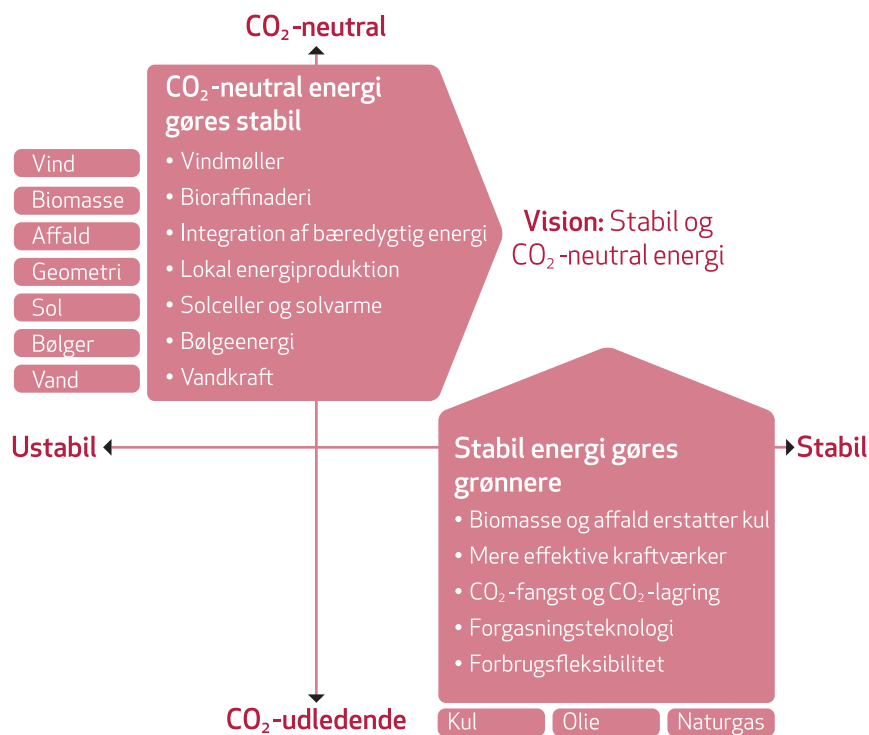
$CO_2$-neutral

$CO_2$-neutral energi gøres stabil
• Vindmøller
• Bioraffinaderi
• Integration af bæredygtig energi
• Lokal energiproduktion
• Solceller og solvarme
• Bølgeenergi
• Vandkraft

Vind
Biomasse
Affald
Geometri
Sol
Bølger
Vand

Vision: Stabil og $CO_2$-neutral energi

Ustabil

Stabil

Stabil energi gøres grønnere
• Biomasse og affald erstatter kul
• Mere effektive kraftværker
• $CO_2$-fangst og $CO_2$-lagring
• Forgasningsteknologi
• Forbrugsfleksibilitet

$CO_2$-udledende

Kul
Olie
Naturgas